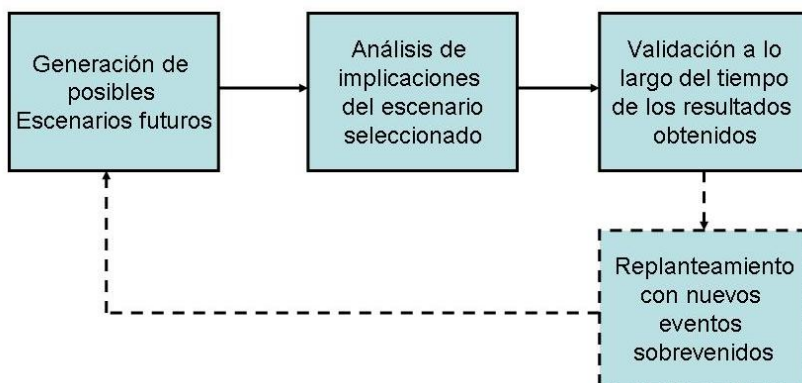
Generación de posibles Escenarios futuros

Análisis de implicaciones del escenario seleccionado

Validación a lo largo del tiempo de los resultados obtenidos

Replanteamiento con nuevos eventos sobrevenidos